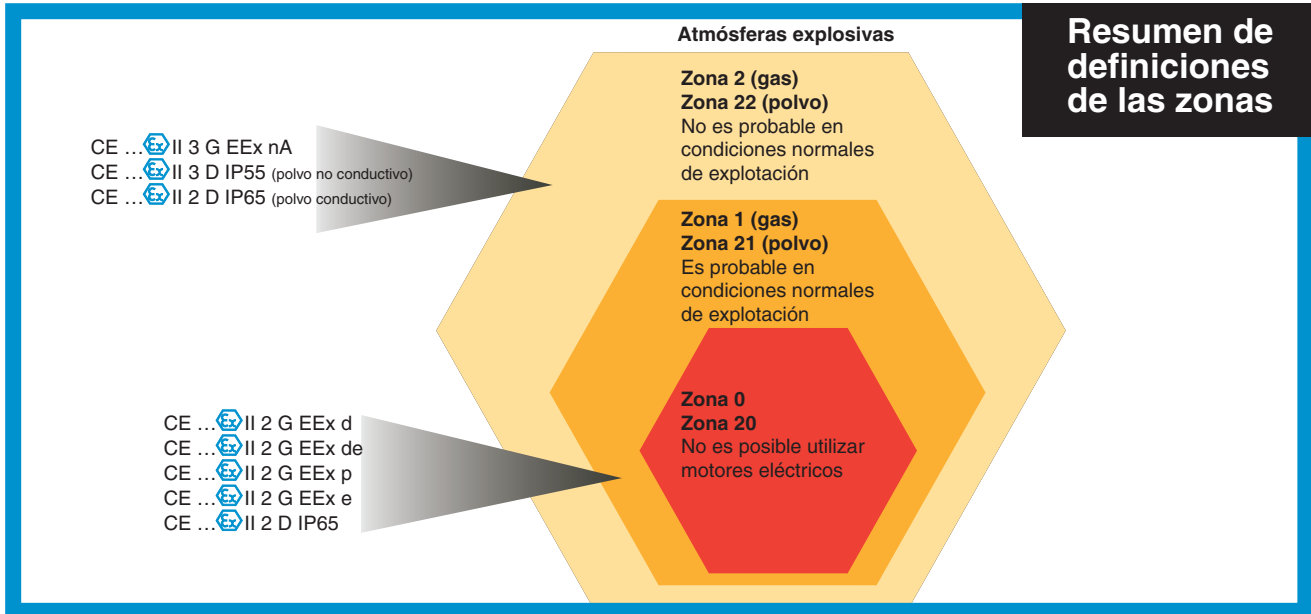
Resumen de definiciones de las zonas

Atmósferas explosivas

Zona 2 (gas)
Zona 22 (polvo)
No es probable en condiciones normales de explotación

Zona 1 (gas)
Zona 21 (polvo)
Es probable en condiciones normales de explotación

Zona 0
Zona 20
No es posible utilizar motores eléctricos

CE … Ex II 3 G EEx nA
CE … Ex II 3 D IP55 (polvo no conductivo)
CE … Ex II 2 D IP65 (polvo conductivo)

CE … Ex II 2 G EEx d
CE … Ex II 2 G EEx de
CE … Ex II 2 G EEx p
CE … Ex II 2 G EEx e
CE … Ex II 2 D IP65